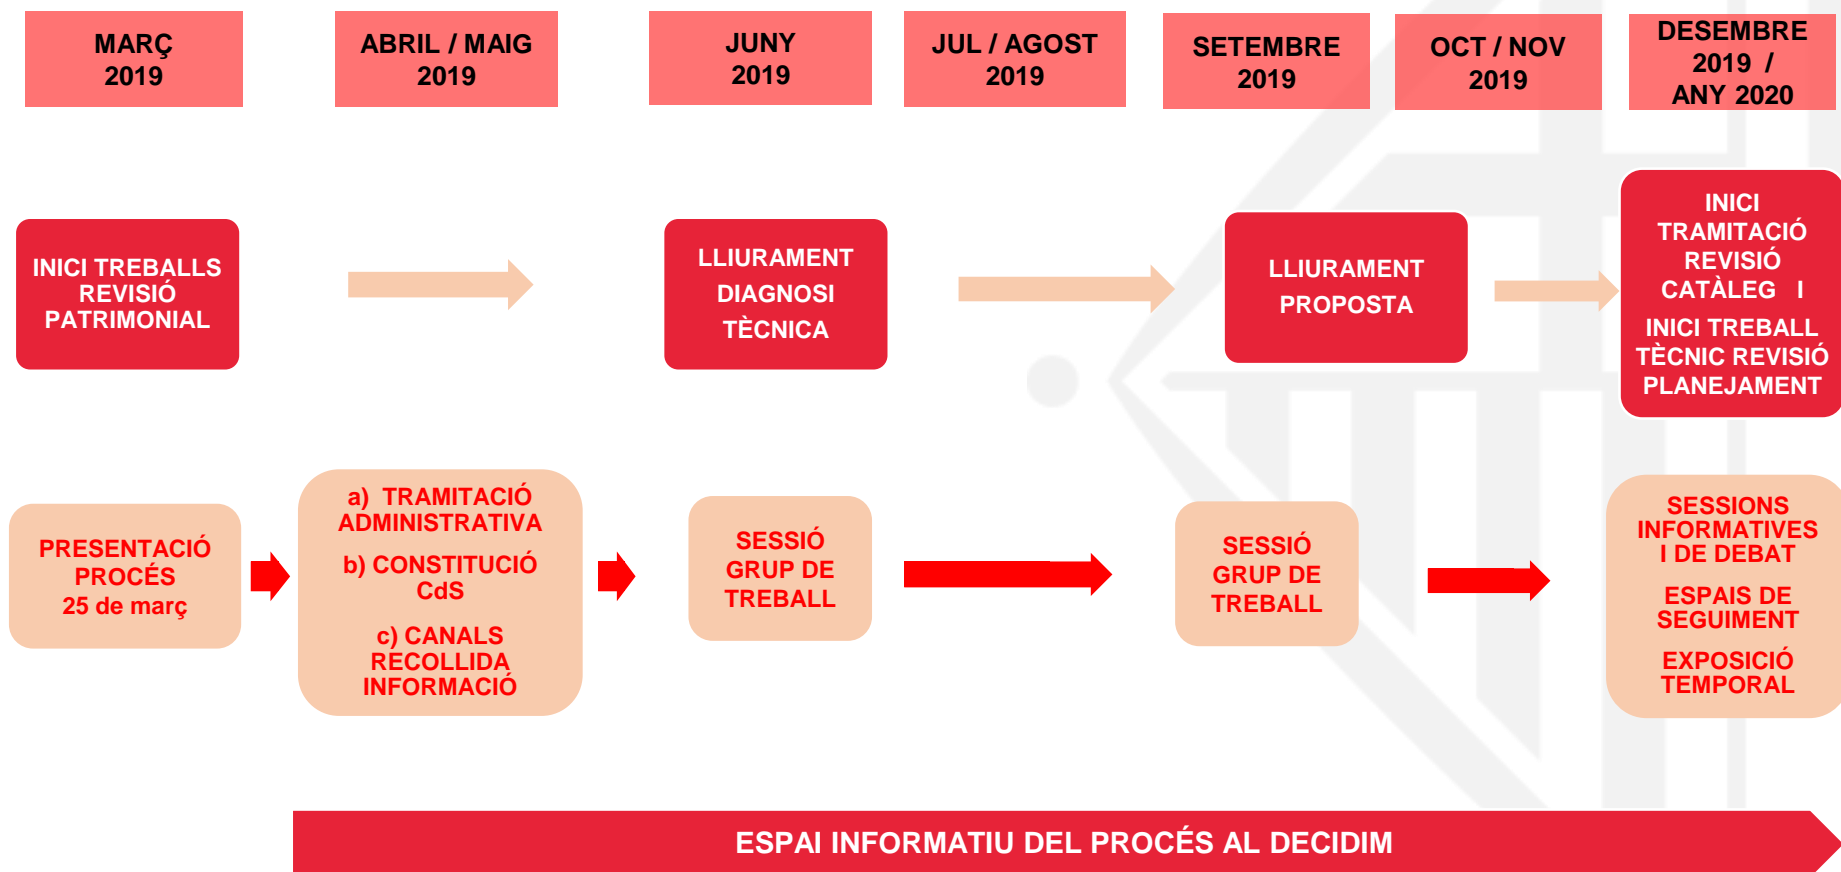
MARÇ 2019

ABRIL / MAIG 2019

JUNY 2019

JUL / AGOST 2019

SETEMBRE 2019

OCT / NOV 2019

DESEMBRE 2019 / ANY 2020

INICI TREBALLS REVISIÓ PATRIMONIAL

LLIURAMENT DIAGNOSI TÈCNICA

LLIURAMENT PROPOSTA

INICI TRAMITACIÓ REVISIÓ CATÀLEG I

INICI TREBALL TÈCNIC REVISIÓ PLANEJAMENT

PRESENTACIÓ PROCÉS 25 de març

a) TRAMITACIÓ ADMINISTRATIVA

b) CONSTITUCIÓ CdS

c) CANALS RECOLLIDA INFORMACIÓ

SESSIÓ GRUP DE TREBALL

SESSIÓ GRUP DE TREBALL

SESSIONS INFORMATIVES I DE DEBAT

ESPAIS DE SEGUIMENT

EXPOSICIÓ TEMPORAL

ESPAI INFORMATIU DEL PROCÉS AL DECIDIM